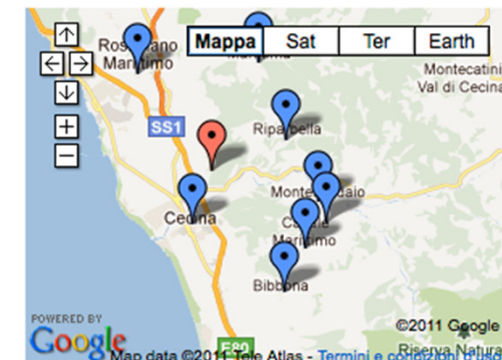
Mappa Sat Ter Earth

Rosignano Marittimo

Montecatini Val di Cecina

SS1

Riparbella

Montescudaio

Casale Marittimo

Cecina

Bibbona

E80

POWERED BY Google

©2011 Google

Riserva Natura

Map data ©2011 Tele Atlas - Termini e condizioni d'uso